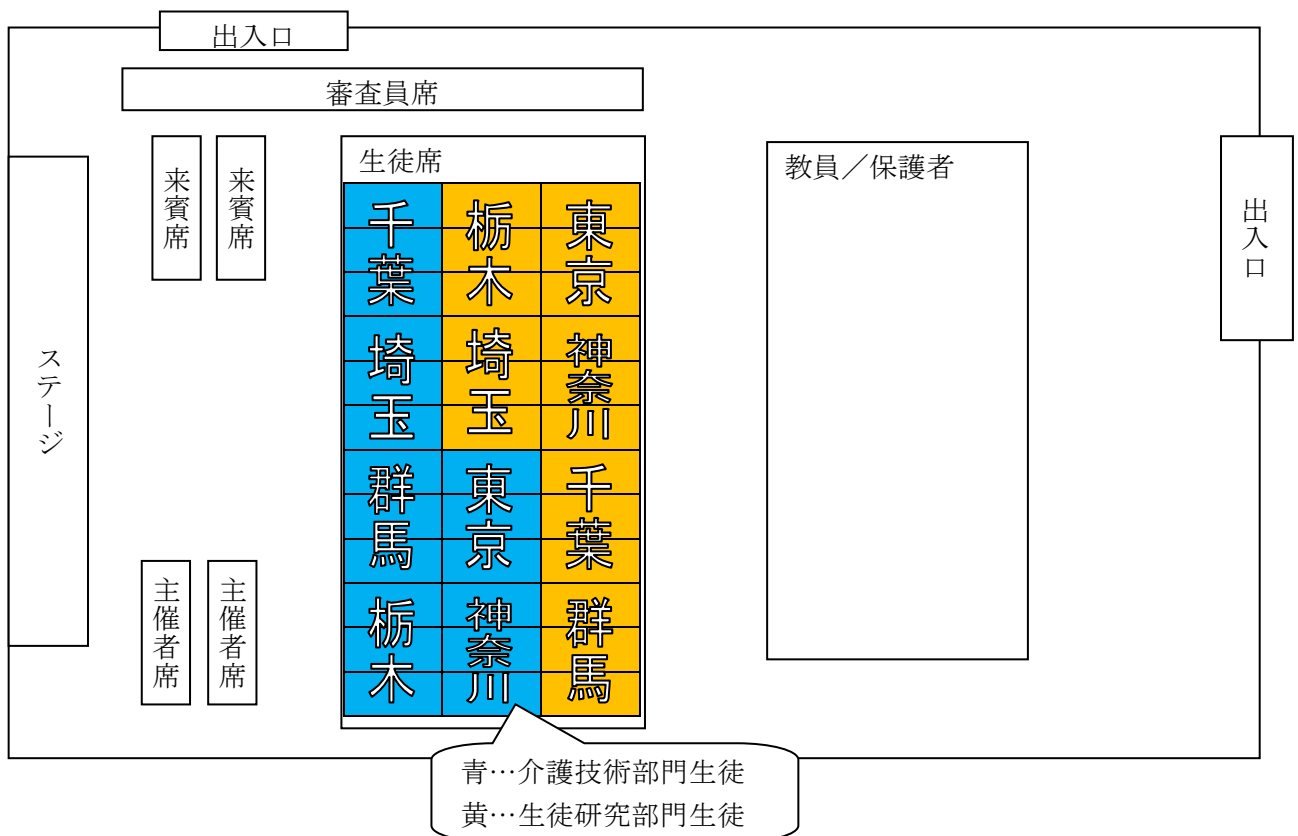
出入口

審査員席

来賓席

来賓席

ステージ

主催者席

主催者席

生徒席

| 千葉 | 栃木 | 東京 |
|---|---|---|
| 埼玉 | 埼玉 | 神奈川 |
| 群馬 | 東京 | 千葉 |
| 栃木 | 神奈川 | 群馬 |

教員／保護者

出入口

青…介護技術部門生徒
黄…生徒研究部門生徒